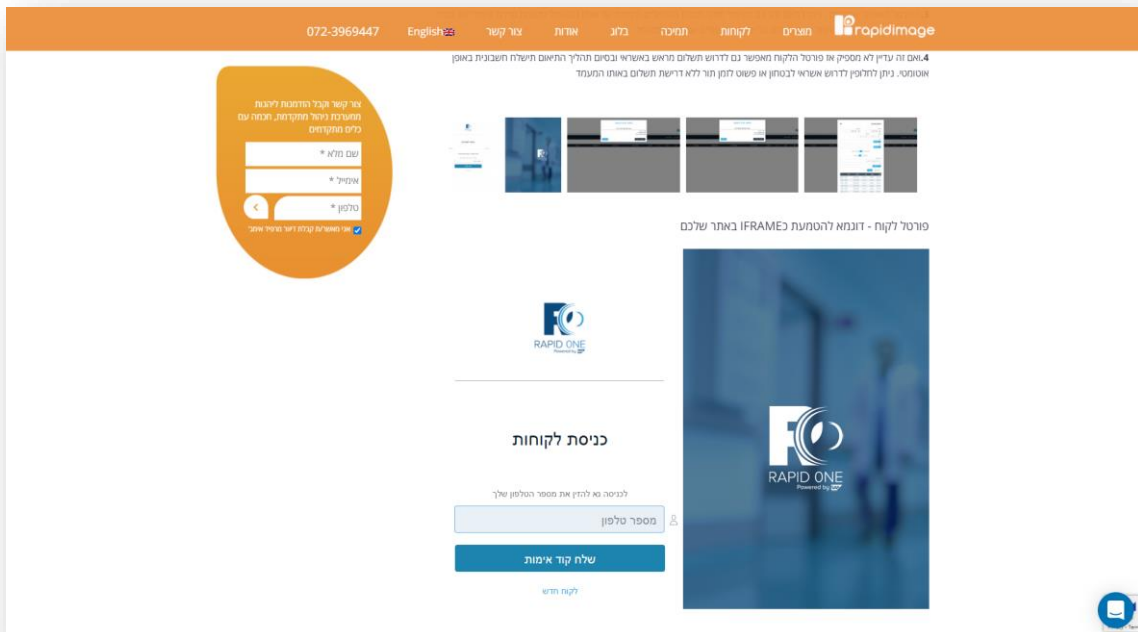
rapidimage מוצרים לקוחות תמיכה בלוג אודות צור קשר English 072-3969447

4.ואם זה עדיין לא מספיק או פורטל הלקוח מאפשר גם לדרוש תשלום מראש באשראי ובסיום תהליך התיאום תישלח חשבונית באופן אוטומטי. ניתן לחלופין לדרוש אשראי לבטחון או פשוט לזמן תור ללא דרישת תשלום באותו המעמד

צור קשר וקבל הזדמנות ליהנות ממערכת ניהול מתקדמת, חכמה עם כלים מתקדמים

שם מלא *

אימייל *

טלפון *

אני מאשר/ת קבלת דיוור ותוכן אימי

פורטל לקוח - דוגמא להטמעת כIFRAME באתר שלכם

RAPID ONE
Powered by

כניסת לקוחות

לכניסה נא להזין את מספר הטלפון שלך

מספר טלפון

שלח קוד אימות

לקוח חדש

RAPID ONE
Powered by